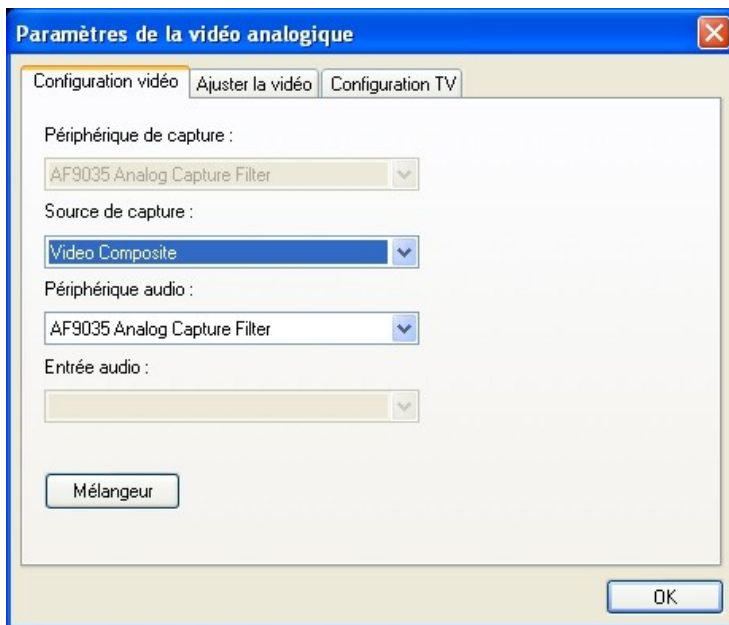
Paramètres de la vidéo analogique

Configuration vidéo | Ajuster la vidéo | Configuration TV

Périphérique de capture :

AF9035 Analog Capture Filter

Source de capture :

Video Composite

Périphérique audio :

AF9035 Analog Capture Filter

Entrée audio :

Mélangeur

OK